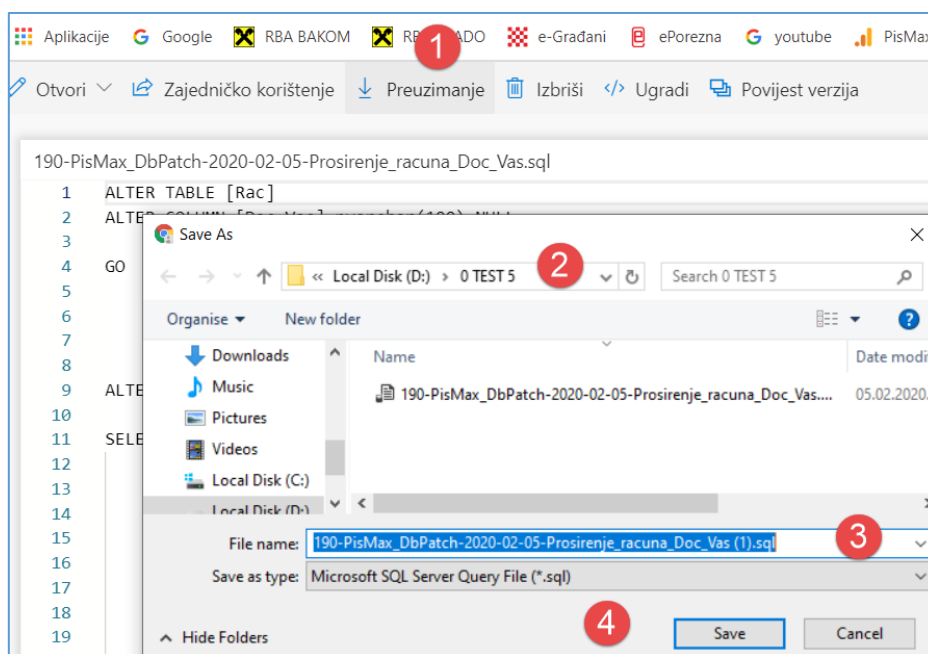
Aplikacije Google RBA BAKOM RB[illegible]ADO e-Građani ePorezna youtube PisMax

1

Otvori Zajedničko korištenje Preuzimanje Izbriši Ugradi Povijest verzija

190-PisMax_DbPatch-2020-02-05-Prosirenje_racuna_Doc_Vas.sql

1 ALTER TABLE [Rac]
2 ALTE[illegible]
3
4 GO
5
6
7
8
9 ALTE
10
11 SELE
12
13
14
15
16
17
18
19

Save As

2

Local Disk (D:) › 0 TEST 5

Search 0 TEST 5

Organise New folder

Downloads
Music
Pictures
Videos
Local Disk (C:)
Local Disk (D:)

Name

Date modi

190-PisMax_DbPatch-2020-02-05-Prosirenje_racuna_Doc_Vas....

05.02.2020.

File name: 190-PisMax_DbPatch-2020-02-05-Prosirenje_racuna_Doc_Vas (1).sql

3

Save as type: Microsoft SQL Server Query File (*.sql)

Hide Folders

4

Save Cancel